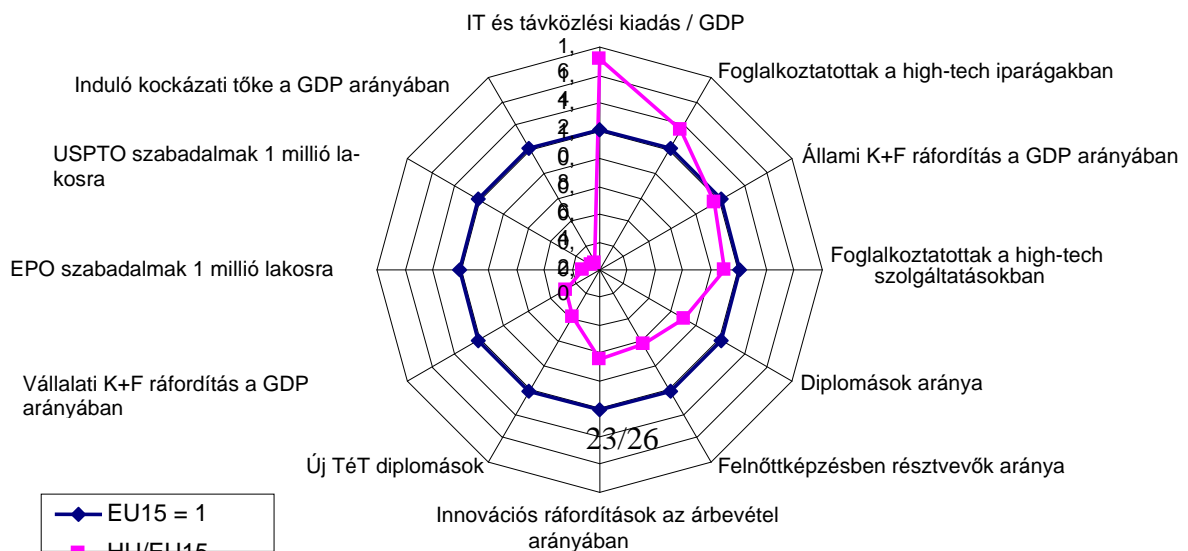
IT és távközlési kiadás / GDP

Foglalkoztatottak a high-tech iparágakban

Állami K+F ráfordítás a GDP arányában

Foglalkoztatottak a high-tech szolgáltatásokban

Diplomások aránya

Felnőttképzésben résztvevők aránya

Innovációs ráfordítások az árbevétel arányában

Új TéT diplomások

Vállalati K+F ráfordítás a GDP arányában

EPO szabadalmak 1 millió lakosra

USPTO szabadalmak 1 millió lakosra

Induló kockázati tőke a GDP arányában

1,
6
1,
4
1,
2
1
0,
8
0,
6
0,
4
0,
2
0

23/26

EU15 = 1
HU/EU15